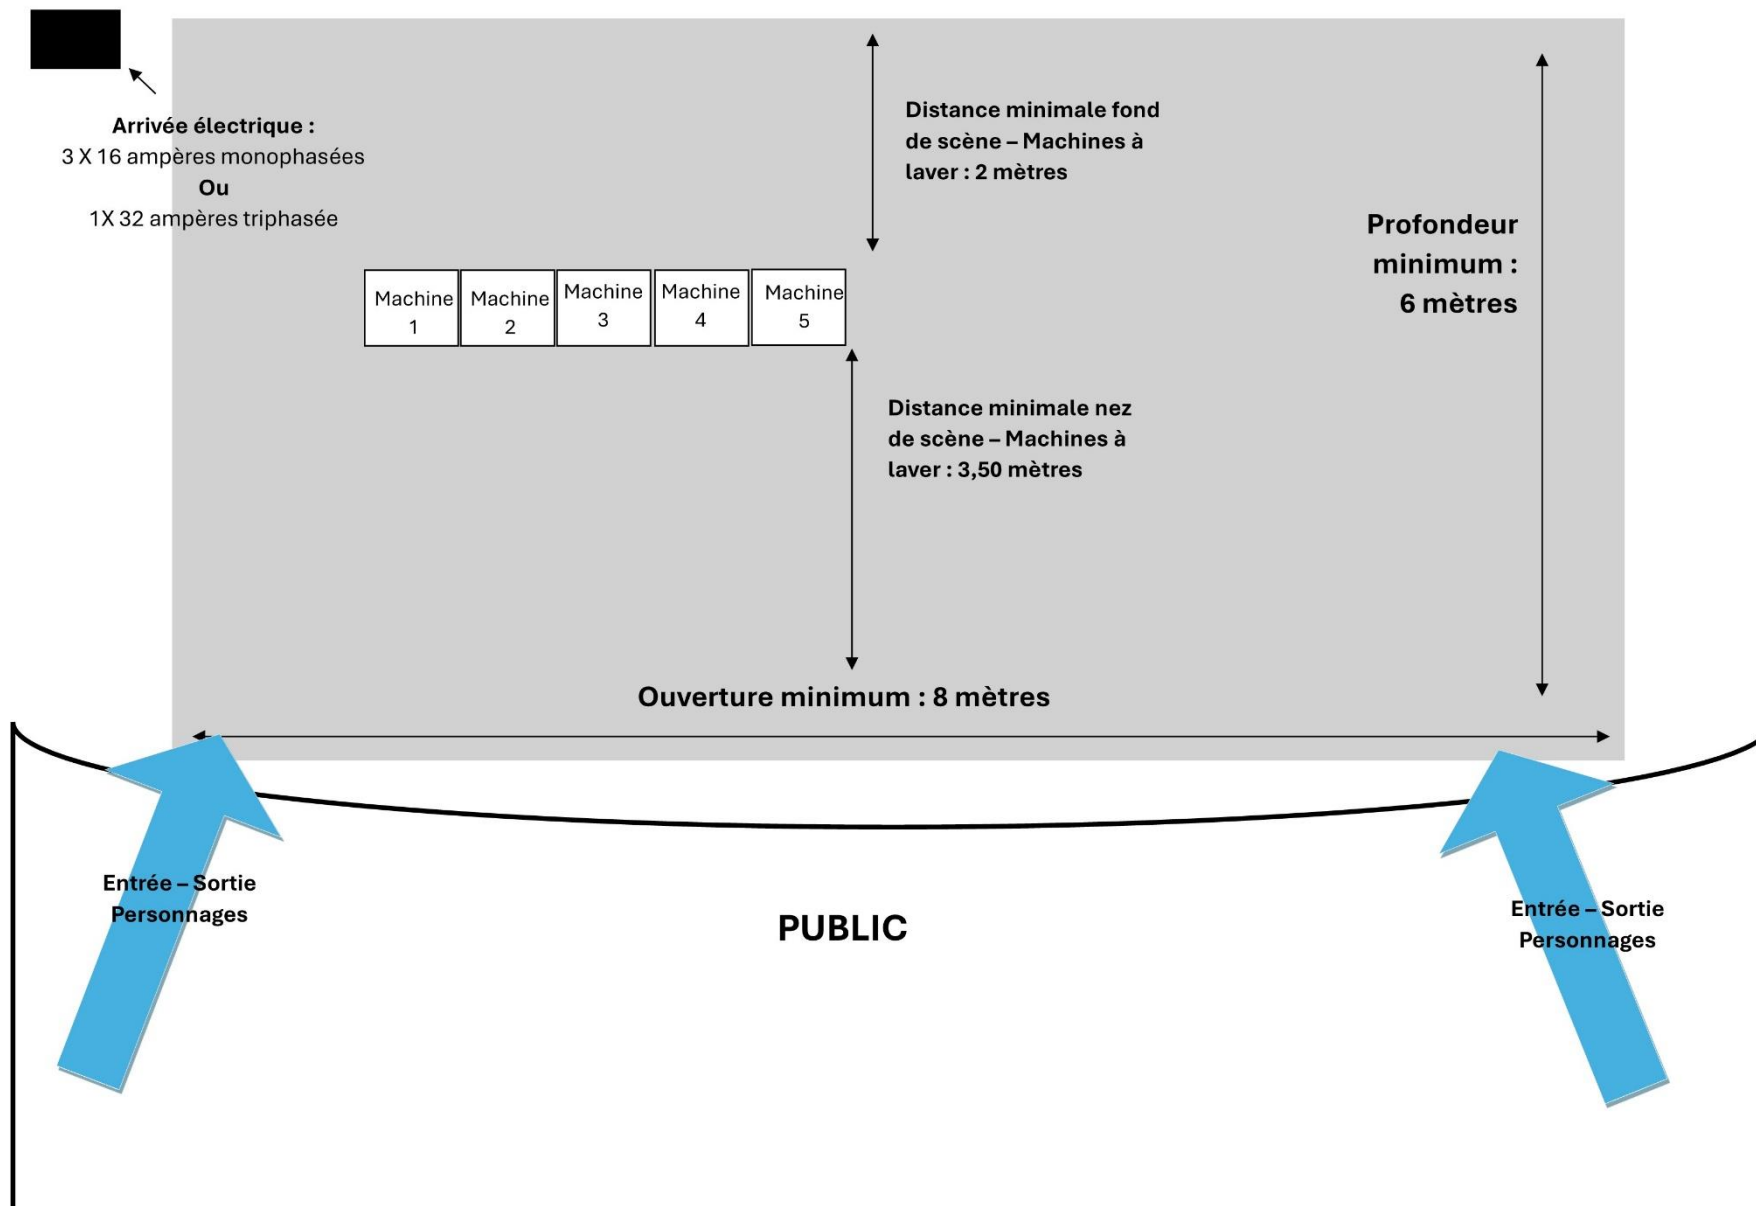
Arrivée électrique :
3 X 16 ampères monophasées
Ou
1X 32 ampères triphasée

Distance minimale fond de scène – Machines à laver : 2 mètres

Profondeur minimum : 6 mètres

Machine 1

Machine 2

Machine 3

Machine 4

Machine 5

Distance minimale nez de scène – Machines à laver : 3,50 mètres

Ouverture minimum : 8 mètres

Entrée – Sortie Personnages

PUBLIC

Entrée – Sortie Personnages